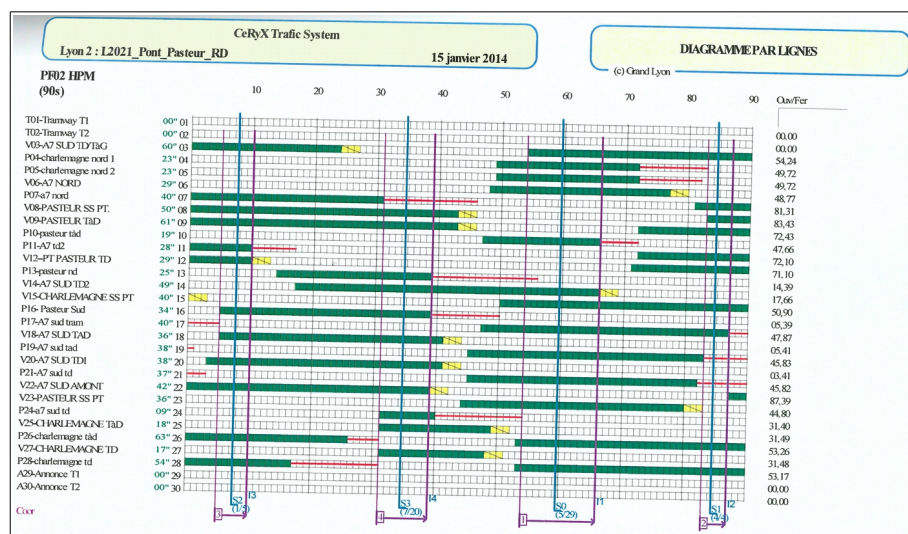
CeRyX Trafic System

Lyon 2 : L2021_Pont_Pasteur_RD

15 janvier 2014

DIAGRAMME PAR LIGNES

(c) Grand Lyon

PF02 HPM
(90s)

10 20 30 40 50 60 70 80 90

Ouv/Fer

| | | | |
|---|---|---|---|
| T01-Tramway T1 | 00" | 01 | |
| T02-Tramway T2 | 00" | 02 | 00,00 |
| V03-A7 SUD TD/TàG | 60" | 03 | 00,00 |
| P04-charlemagne nord 1 | 23" | 04 | 54,24 |
| P05-charlemagne nord 2 | 23" | 05 | 49,72 |
| V06-A7 NORD | 29" | 06 | 49,72 |
| P07-a7 nord | 40" | 07 | 48,77 |
| V08-PASTEUR SS PT. | 50" | 08 | 81,31 |
| V09-PASTEUR TàD | 61" | 09 | 83,43 |
| P10-pasteur tàd | 19" | 10 | 72,43 |
| P11-A7 td2 | 28" | 11 | 47,66 |
| V12-PT PASTEUR TD | 29" | 12 | 72,10 |
| P13-pasteur nd | 25" | 13 | 71,10 |
| V14-A7 SUD TD2 | 49" | 14 | 14,39 |
| V15-CHARLEMAGNE SS PT | 40" | 15 | 17,66 |
| P16- Pasteur Sud | 34" | 16 | 50,90 |
| P17-A7 sud tram | 40" | 17 | 05,39 |
| V18-A7 SUD TAD | 36" | 18 | 47,87 |
| P19-A7 sud tad | 38" | 19 | 05,41 |
| V20-A7 SUD TD1 | 38" | 20 | 45,83 |
| P21-A7 sud td | 37" | 21 | 03,41 |
| V22-A7 SUD AMONT | 42" | 22 | 45,82 |
| V23-PASTEUR SS PT | 36" | 23 | 87,39 |
| P24-a7 sud td | 09" | 24 | 44,80 |
| V25-CHARLEMAGNE TàD | 18" | 25 | 31,40 |
| P26-charlemagne tàd | 63" | 26 | 31,49 |
| V27-CHARLEMAGNE TD | 17" | 27 | 53,26 |
| P28-charlemagne td | 54" | 28 | 31,48 |
| A29-Annonce T1 | 00" | 29 | 53,17 |
| A30-Annonce T2 | 00" | 30 | 00,00 |
| | | | 00,00 |

Coor

3 S2 (1/3) I3 1 S3 (7/20) I4 1 S0 (5/29) I1 2 S1 (4/4) I2